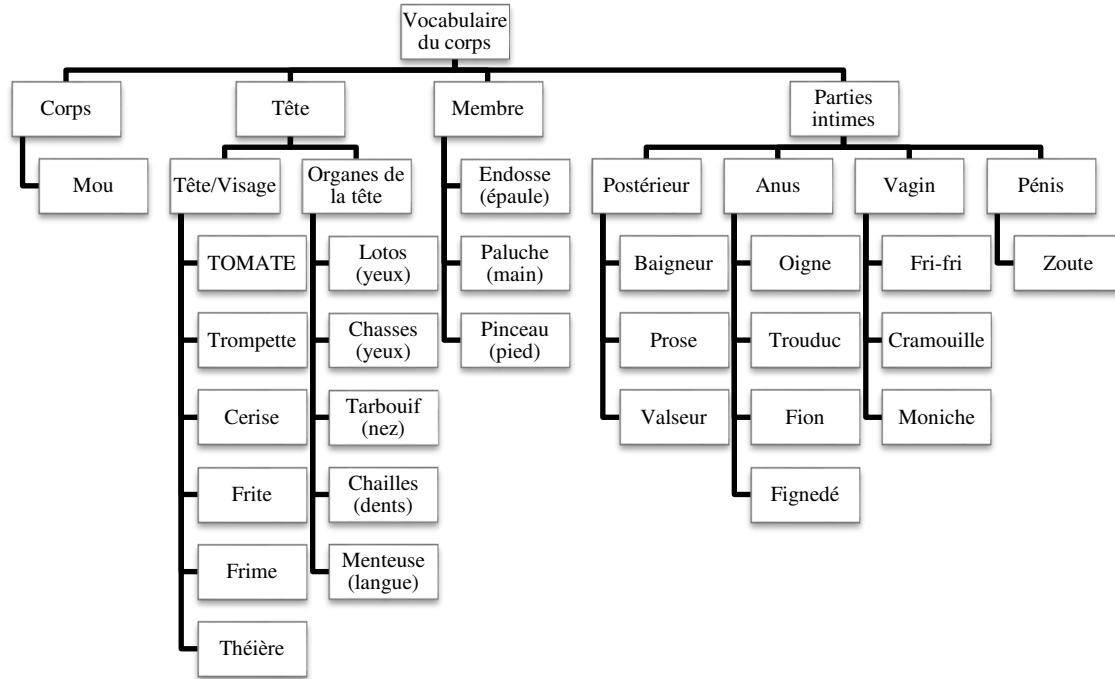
Vocabulaire du corps

Corps

Mou

Tête

Tête/Visage

TOMATE

Trompette

Cerise

Frite

Frime

Théière

Organes de la tête

Lotos (yeux)

Chasses (yeux)

Tarbouif (nez)

Chailles (dents)

Menteuse (langue)

Membre

Endosse (épaule)

Paluche (main)

Pinceau (pied)

Parties intimes

Postérieur

Baigneur

Prose

Valseur

Anus

Oigne

Trouduc

Fion

Fignedé

Vagin

Fri-fri

Cramouille

Moniche

Pénis

Zoute